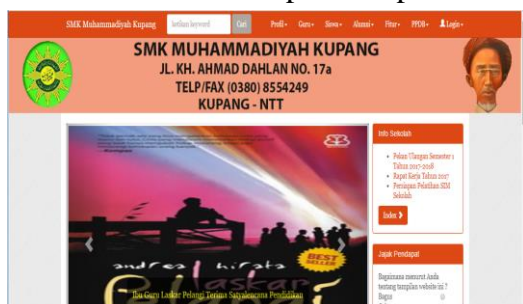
SMK Muhammadiyah Kupang ketikan keyword Cari Profil Guru Siswa Alumni Fitur PPDB Login

SMK MUHAMMADIYAH KUPANG
JL. KH. AHMAD DAHLAN NO. 17a
TELP/FAX (0380) 8554249
KUPANG - NTT

Info Sekolah

- Pelaus Ulangan Semester 1 Tahun 2017-2018
- Rapat Kerja Tahun 2017
- Persiapan Pelatihan SIM Sekolah

Index

andrea hirata
BEST SELLER
laskar
Ibu Guru Laskar Pelangi Terima Satyalencana Pendidikan

Jajak Pendapat

Bagaimana menurut Anda tentang tampilan website ini ?
Bagus